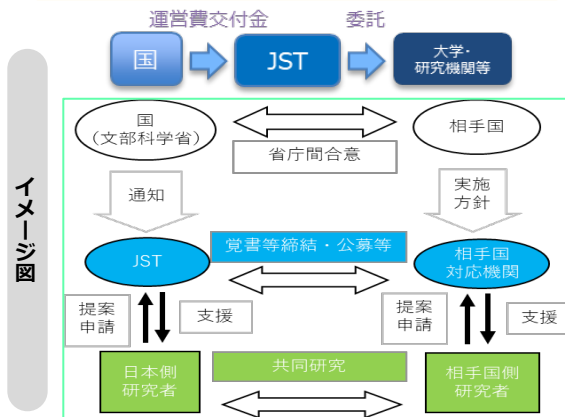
運営費交付金　委託

国　JST　大学・研究機関等

イメージ図

国（文部科学省）

省庁間合意

相手国

通知

実施方針

JST

覚書等締結・公募等

相手国対応機関

提案申請

支援

提案申請

支援

日本側研究者

共同研究

相手国側研究者